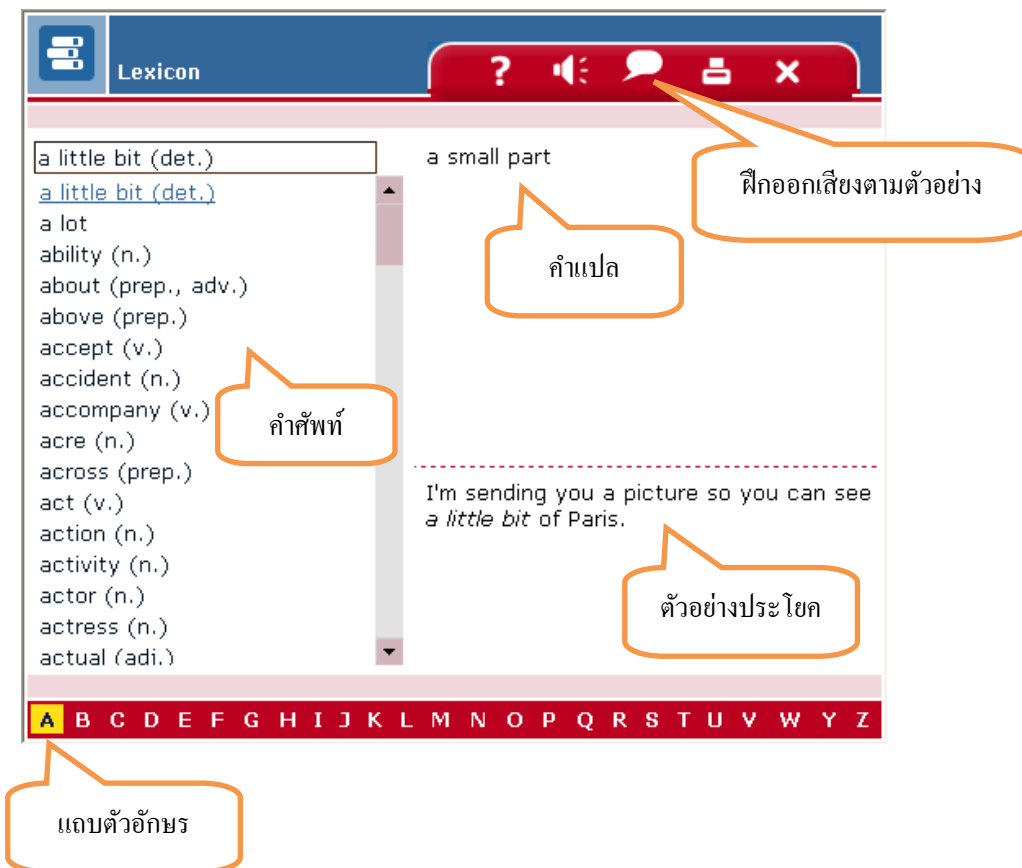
Lexicon

? ×

a little bit (det.)

a little bit (det.)
a lot
ability (n.)
about (prep., adv.)
above (prep.)
accept (v.)
accident (n.)
accompany (v.)
acre (n.)
across (prep.)
act (v.)
action (n.)
activity (n.)
actor (n.)
actress (n.)
actual (adj.)

a small part

ฝึกออกเสียงตามตัวอย่าง

คำแปล

คำศัพท์

I'm sending you a picture so you can see *a little bit* of Paris.

ตัวอย่างประโยค

A B C D E F G H I J K L M N O P Q R S T U V W Y Z

แถบตัวอักษร